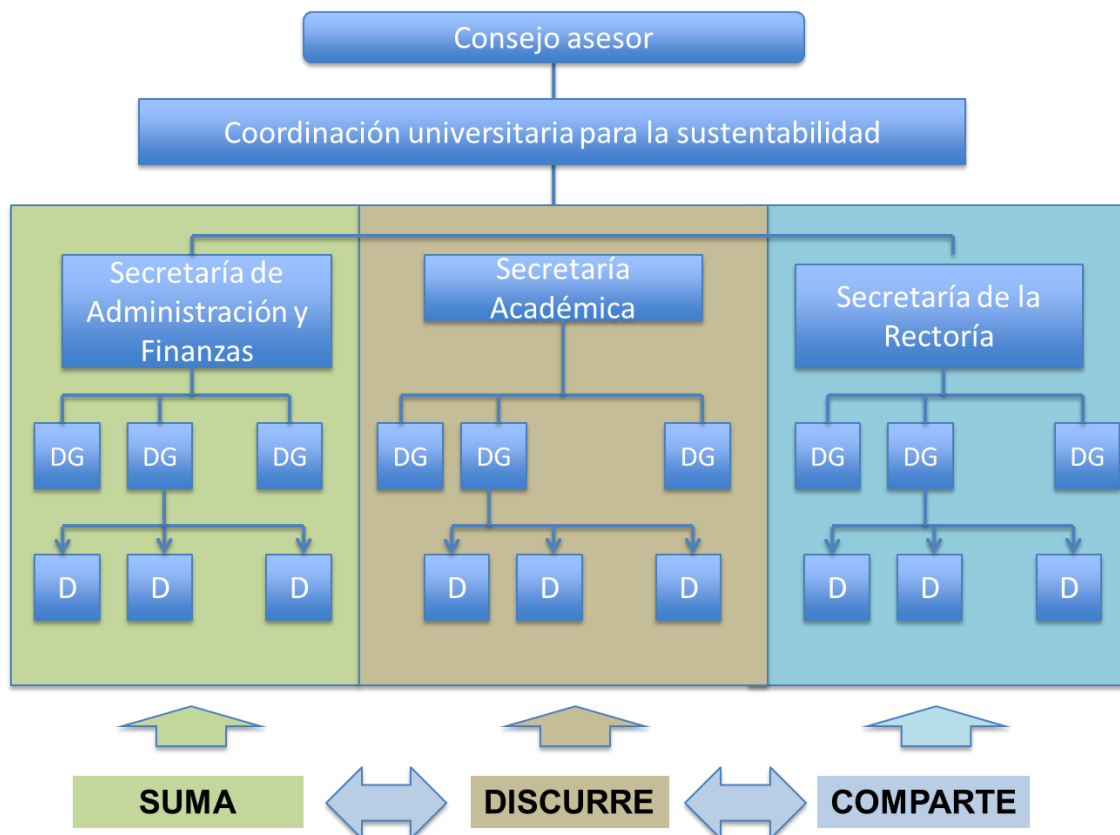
Consejo asesor

Coordinación universitaria para la sustentabilidad

Secretaría de Administración y Finanzas

DG DG DG

D D D

Secretaría Académica

DG DG DG

D D D

Secretaría de la Rectoría

DG DG DG

D D D

SUMA

DISCURRE

COMPARTE